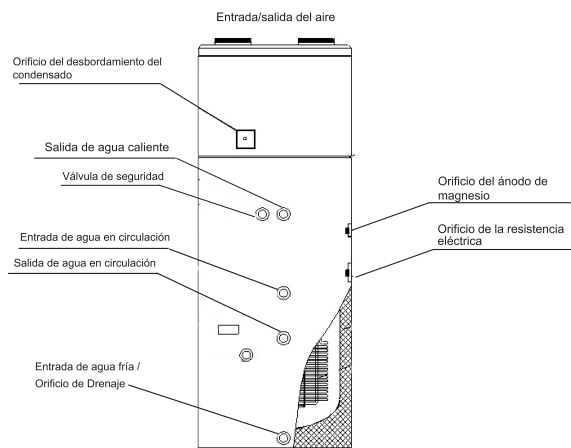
Entrada/salida del aire

Orificio del desbordamiento del condensado

Salida de agua caliente

Válvula de seguridad

Orificio del ánodo de magnesio

Entrada de agua en circulación

Orificio de la resistencia eléctrica

Salida de agua en circulación

Entrada de agua fría / Orificio de Drenaje